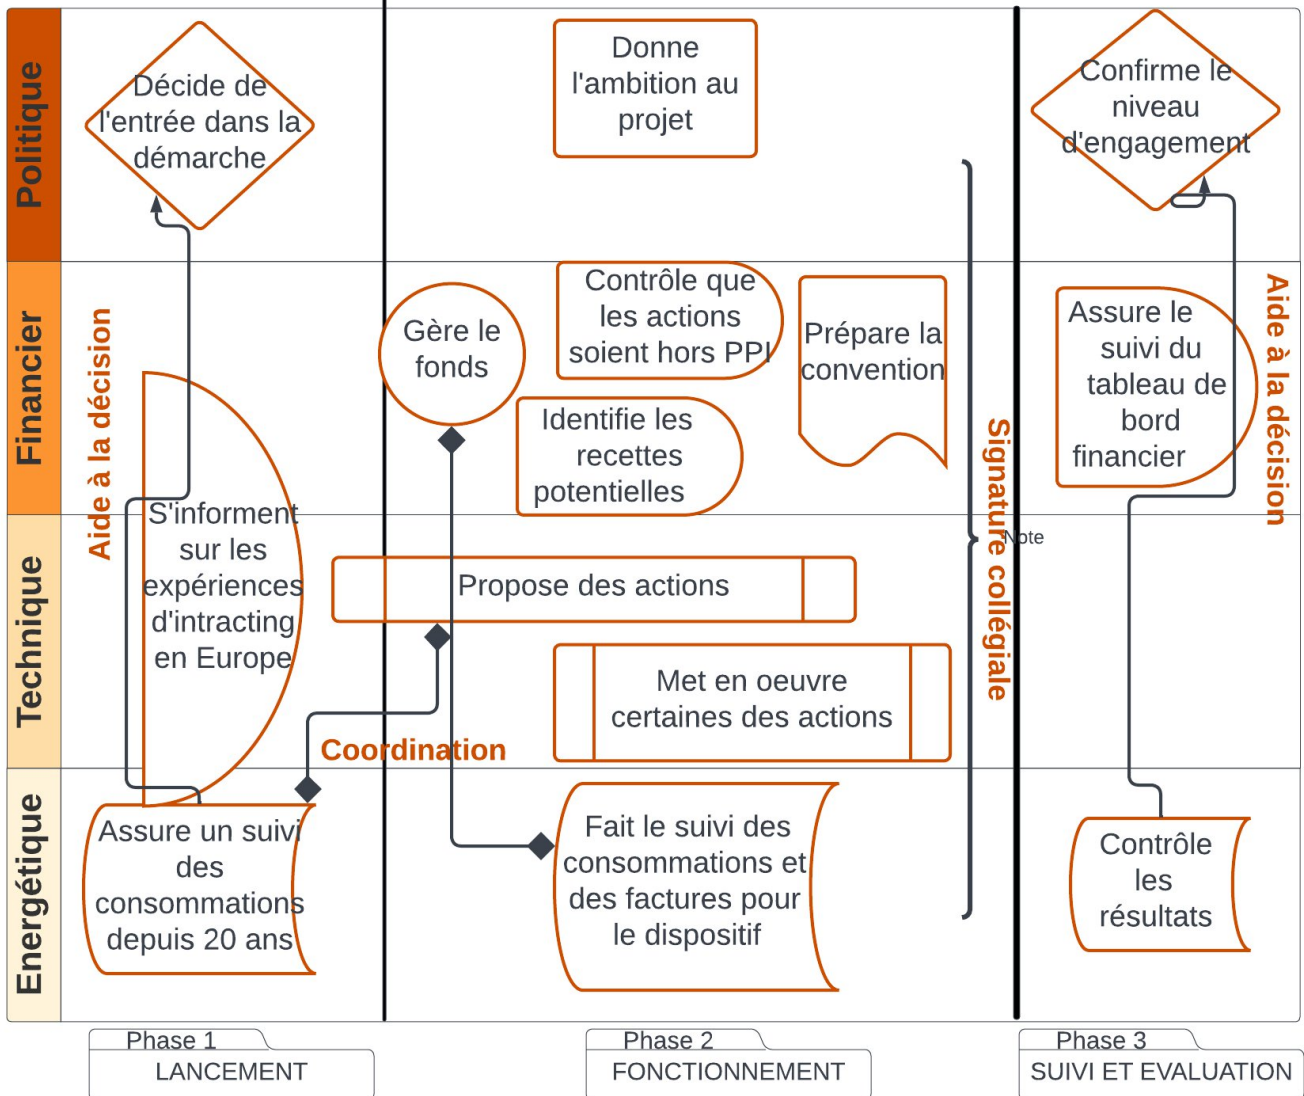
Politique

Décide de l'entrée dans la démarche

Donne l'ambition au projet

Confirme le niveau d'engagement

Financier

Aide à la décision

Gère le fonds

Contrôle que les actions soient hors PPI

Prépare la convention

Identifie les recettes potentielles

Assure le suivi du tableau de bord financier

Aide à la décision

Signature collégiale

Note

Technique

S'informent sur les expériences d'intracting en Europe

Propose des actions

Met en oeuvre certaines des actions

Coordination

Energétique

Assure un suivi des consommations depuis 20 ans

Fait le suivi des consommations et des factures pour le dispositif

Contrôle les résultats

Phase 1
LANCEMENT

Phase 2
FONCTIONNEMENT

Phase 3
SUIVI ET EVALUATION